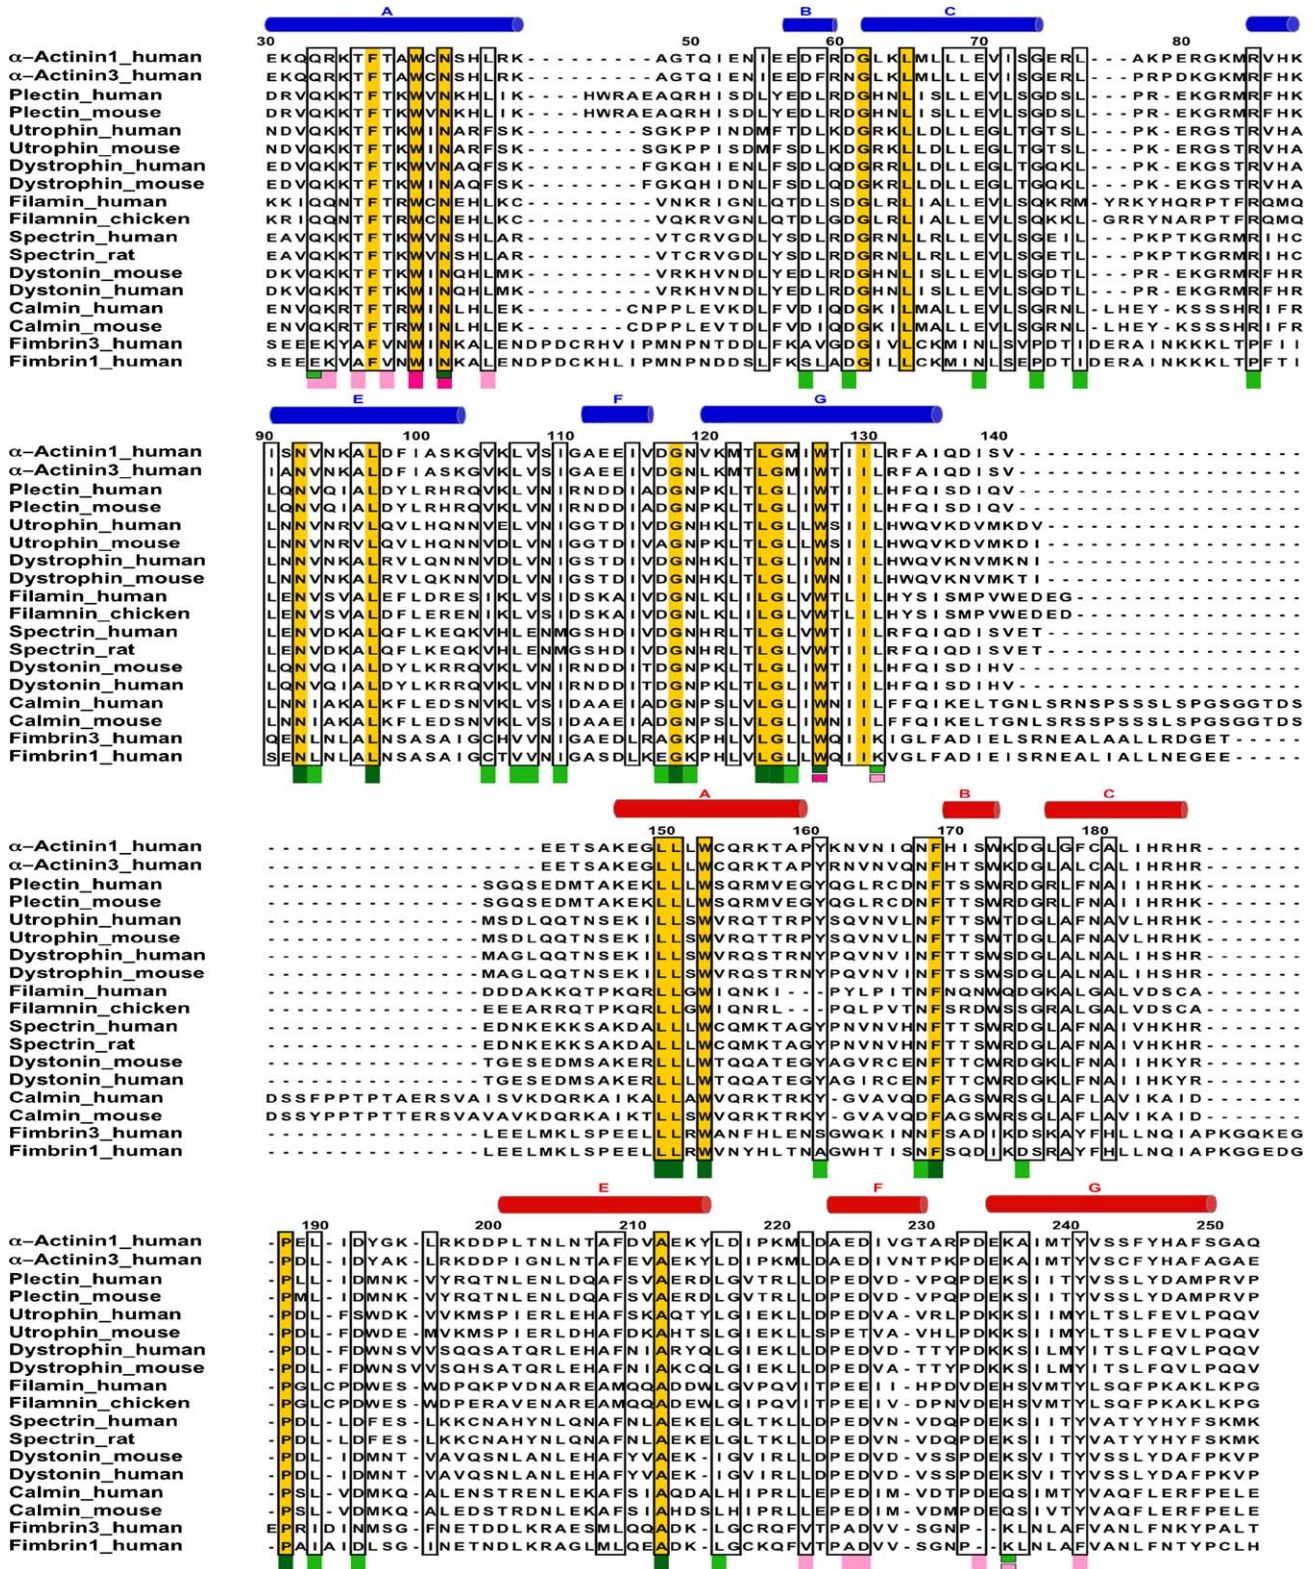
A B C

30 50 60 70 80

α-Actinin1_human EKQQRKTFTAWCNSHLRK---------AGTQIENIEEDFRDGLKLMLLLEVISGERL---AKPERGKMRVHK
α-Actinin3_human EKQQRKTFTAWCNSHLRK---------AGTQIENIEEDFRNGLKLMLLLEVISGERL---PRPDKGKMRFHK
Plectin_human DRVQKKTFTKWVNKHLIK----HWRAEAQRHISDLYEDLRDGHNLISLLEVLSGDSL---PR-EKGRMRFHK
Plectin_mouse DRVQKKTFTKWVNKHLIK----HWRAEAQRHISDLYEDLRDGHNLISLLEVLSGDSL---PR-EKGRMRFHK
Utrophin_human NDVQKKTFTKWINARFSK------SGKPPINDMFTDLKDGRKLLDLLEGLTGTSL---PK-ERGSTRVHA
Utrophin_mouse NDVQKKTFTKWINARFSK------SGKPPISDMFSDLKDGRKLLDLLEGLTGTSL---PK-ERGSTRVHA
Dystrophin_human EDVQKKTFTKWVNAQFSK------FGKQHIENLFSDLQDGRRLLDLLEGLTGQKL---PK-EKGSTRVHA
Dystrophin_mouse EDVQKKTFTKWINAQFSK------FGKQHIDNLFSDLQDGKRLLDLLEGLTGQKL---PK-EKGSTRVHA
Filamin_human KKIQQNTFTRWCNEHLKC------VNKRIGNLQTDLSDGLRLIALLEVLSQKRM-YRKYHQRPTFRQMQ
Filamnin_chicken KRIQQNTFTRWCNEHLKC------VQKRVGNLQTDLSDGLRLIALLEVLSQKKL-GRRYNARPTFRQMQ
Spectrin_human EAVQKKTFTKWVNSHLAR------VTCRVGDLYSDLRDGRNLLRLLEVLSGEIL---PKPTKGRMRIHC
Spectrin_rat EAVQKKTFTKWVNSHLAR------VTCRVGDLYSDLRDGRNLLRLLEVLSGETL---PKPTKGRMRIHC
Dystonin_mouse DKVQKKTFTKWINQHLMK------VRKHVNDLYEDLRDGHNLISLLEVLSGDTL---PR-EKGRMRFHR
Dystonin_human DKVQKKTFTKWINQHLMK------VRKHVNDLYEDLRDGHNLISLLEVLSGDTL---PR-EKGRMRFHR
Calmin_human ENVQKRTFTRWINLHLEK-----CNPPLEVKDLFVDIQDGKILMALLEVLSGRNL-LHEY-KSSSHRIFR
Calmin_mouse ENVQKRTFTRWINLHLEK-----CDPPLEVTDLFVDIQDGKILMALLEVLSGRNL-LHEY-KSSSHRIFR
Fimbrin3_human SEEEKYAFVNWINKALENDPDCRHVIPMNPNTDDLFKAVGDGIVLCKMINLSVPDTIDERAINKKKLTPFII
Fimbrin1_human SEEEKVAFVNWINKALENDPDCKHLIPMNPNDDSLFKSLADGILLCKMINLSEPDTIDERAINKKKLTPFTI

E F G

90 100 110 120 130 140

α-Actinin1_human ISNVNKALDFIASKGVKLVSIGAEEIVDGNVKMTLGMIWTIILRFAIQDISV-----------
α-Actinin3_human IANVNKALDFIASKGVKLVSIGAEEIVDGNLKMTLGMIWTIILRFAIQDISV-----------
Plectin_human LQNVQIALDYLRHRQVKLVNIRNDDIADGNPKLTLGLIWTIILHFQISDIQV-----------
Plectin_mouse LQNVQIALDYLRHRQVKLVNIRNDDIADGNPKLTLGLIWTIILHFQISDIQV-----------
Utrophin_human LNNVNRVLQVLHQNNVELVNIGGTDIVDGNHKLTLGLLWSIILHWQVKDVMKDV---------
Utrophin_mouse LNNVNRVLQVLHQNNVDLVNIGGTDIVAGNPKLTLGLLWSIILHWQVKDVMKDI---------
Dystrophin_human LNNVNKALRVLQNNNVDLVNIGSTDIVDGNHKLTLGLIWNIILHWQVKNVMKNI---------
Dystrophin_mouse LNNVNKALRVLQKNNVDLVNIGSTDIVDGNHKLTLGLIWNIILHWQVKNVMKTI---------
Filamin_human LENVSVALEFLDRESIKLVSIDSKAIVDGNLKLILGLVWTLILHYSISMPVWEDEG-------
Filamnin_chicken LENVSVALDFLERENIKLVSIDSKAIVDGNLKLILGLIWTLILHYSISMPVWEDED-------
Spectrin_human LENVDKALQFLKEQKVHLENMGSHDIVDGNHRLTLGLVWTIILRFQIQDISVET---------
Spectrin_rat LENVDKALQFLKEQKVHLENMGSHDIVDGNHRLTLGLVWTIILRFQIQDISVET---------
Dystonin_mouse LQNVQIALDYLKRRQVKLVNIRNDDITDGNPKLTLGLIWTIILHFQISDIHV-----------
Dystonin_human LQNVQIALDYLKRRQVKLVNIRNDDITDGNPKLTLGLIWTIILHFQISDIHV-----------
Calmin_human LNNIAKALKFLEDSNVKLVSIDAAEIADGNPSLVLGLIWNIILFFQIKELTGNLSRNSPSSSLSPGSGGTDS
Calmin_mouse LNNIAKALKFLEDSNVKLVSIDAAEIADGNPSLVLGLIWNIILFFQIKELTGNLSRSSPSSSLSPGSGGTDS
Fimbrin3_human QENLNLALNSASAIGCHVVNIGAEDLRAGKPHLVLGLLWQIIKIGLFADIELSRNEALAALLRDGET-----
Fimbrin1_human SENLNLALNSASAIGCHVVNIGASDLKEGKPHLVLGLLWQIIKVGLFADIEISRNEALIALLNEGEE-----

A B C

150 160 170 180

α-Actinin1_human -------------------EETSAKEGLLLWCQRKTAPYKNVNIQNFHISWKDGLGFCALIHRHR-------
α-Actinin3_human -------------------EETSAKEGLLLWCQRKTAPYRNVNVQNFHTSWKDGLALCALIHRHR-------
Plectin_human ----------------SGQSEDMTAKEKLLLWSQRMVEGYQGLRCDNFTTSWRDGRLFNAIIHRHK-------
Plectin_mouse ----------------SGQSEDMTAKEKLLLWSQRMVEGYQGLRCDNFTTSWRDGRLFNAIIHRHK-------
Utrophin_human ----------------MSDLQQTNSEKILLSWVRQTTRPYSQVNVLNFTTSWTDGLAFNAVLHRHK-------
Utrophin_mouse ----------------MSDLQQTNSEKILLSWVRQTTRPYSQVNVLNFTTSWTDGLAFNAVLHRHK-------
Dystrophin_human ----------------MAGLQQTNSEKILLSWVRQSTRNYPQVNVINFTTSWSDGLALNALIHSHR-------
Dystrophin_mouse ----------------MAGLQQTNSEKILLSWVRQSTRNYPQVNVINFTTSWSDGLALNALIHSHR-------
Filamin_human ----------------DDDAKKQTPKQRLLGWIQNKI---PYLPITNFNQNWQDGKALGALVDSCA-------
Filamnin_chicken ----------------EEEARRQTPKQRLLGWIQNRL---PQLPVTNFSRDWSSGRALGALVDSCA-------
Spectrin_human ----------------EDNKEKKSAKDALLLWCQMKTAGYPNVNVHNFTTSWRDGLAFNAIVHKHR-------
Spectrin_rat ----------------EDNKEKKSAKDALLLWCQMKTAGYPNVNVHNFTTSWRDGLAFNAIVHKHR-------
Dystonin_mouse ----------------TGESEDMSAKERLLLWTQQATEGYAGVRCENFTTCWRDGKLFNAIIHKYR-------
Dystonin_human ----------------TGESEDMSAKERLLLWTQQATEGYAGIRCENFTTCWRDGKLFNAIIHKYR-------
Calmin_human DSSFPPTPTAERSVAISVKDQRKAIKALLAWVQRKTRKY-GVAVQDFAGSWRSGLAFLAVIKAID-------
Calmin_mouse DSSYPPTPTTERSVAVAVKDQRKAIKTLLSWVQRKTRKY-GVAVQDFAGSWRSGLAFLAVIKAID-------
Fimbrin3_human ----------------LEELMKLSPEELLLRWANFHLENSGWQKINNFSADIKDSKAYFHLLNQIAPKGQKEG
Fimbrin1_human ----------------LEELMKLSPEELLLRWVNYHLTNAGWHTISNFSQDIKDSRAYFHLLNQIAPKGGEDG

E F G

190 200 210 220 230 240 250

α-Actinin1_human -PEL-IDYGK-LRKDDPLTNLNTAFDVAEKYLDIPKMLDAEDIVGTARPDEKAIMTYVSSFYHAFSGAQ
α-Actinin3_human -PDL-IDYAK-LRKDDPIGNLNTAFEVAEKYLDIPKMLDAEDIVNTPKPDEKAIMTYVSCFYHAFAGAE
Plectin_human -PLL-IDMNK-VYRQTNLENLDQAFSVAERDLGVTRLLDPEDVD-VPQPDEKSIITYVSSLYDAMPRVP
Plectin_mouse -PML-IDMNK-VYRQTNLENLDQAFSVAERDLGVTRLLDPEDVD-VPQPDEKSIITYVSSLYDAMPRVP
Utrophin_human -PDL-FSWDK-VVKMSPIERLEHAFSKAQTYLGIEKLLDPEDVA-VRLPDKKSIIMYLTSLFEVLPQQV
Utrophin_mouse -PDL-FDWDE-MVKMSPIERLDHAFDKAHTSLGIEKLLSPETVA-VHLPDKKSIIMYLTSLFEVLPQQV
Dystrophin_human -PDL-FDWNSVVSQQSATQRLEHAFNIARYQLGIEKLLDPEDVD-TTYPDKKSILMYITSLFQVLPQQV
Dystrophin_mouse -PDL-FDWNSVVSQHSATQRLEHAFNIAKCQLGIEKLLDPEDVA-TTYPDKKSILMYITSLFQVLPQQV
Filamin_human -PGLCPDWES-WDPQKPVDNAREAMQQADDWLGVPQVITPEEII-HPDVDEHSVMTYLSQFPKAKLKPG
Filamnin_chicken -PGLCPDWES-WDPERAVENAREAMQQAEDWLGIPQVITPEEIV-DPNVDEHSVMTYLSQFPKAKLKPG
Spectrin_human -PDL-LDFES-LKKCNAHYNLQNAFNLAEKELGLTKLLDPEDVN-VDQPDEKSIITYVATYYHYFSKMK
Spectrin_rat -PDL-LDFES-LKKCNAHYNLQNAFNLAEKELGLTKLLDPEDVN-VDQPDEKSIITYVATYYHYFSKMK
Dystonin_mouse -PDL-IDMNT-VAVQSNLANLEHAFYVAEK-IGVIRLLDPEDVD-VSSPDEKSVITYVSSLYDAFPKVP
Dystonin_human -PDL-IDMNT-VAVQSNLANLEHAFYVAEK-IGVIRLLDPEDVD-VSSPDEKSVITYVSSLYDAFPKVP
Calmin_human -PSL-VDMKQ-ALENSTRENLEKAFSIAQDALHIPRLLEPEDIM-VDTPDEQSIMTYVAQFLERFPELE
Calmin_mouse -PSL-VDMKQ-ALEDSTRDNLEKAFSIAHDSLHIPRLLEPEDIM-VDMPDEQSIVTYVAQFLERFPELE
Fimbrin3_human EPRIDINMSG-FNETDDLKRAESMLQQADK-LGCRQFVTPADVV-SGNP--KLNLAFVANLFNKYPALT
Fimbrin1_human -PAIAIDLSG-INETNDLKRAGLMLQEADK-LGCKQFVTPADVV-SGNP--KLNLAFVANLFNTYPCLH